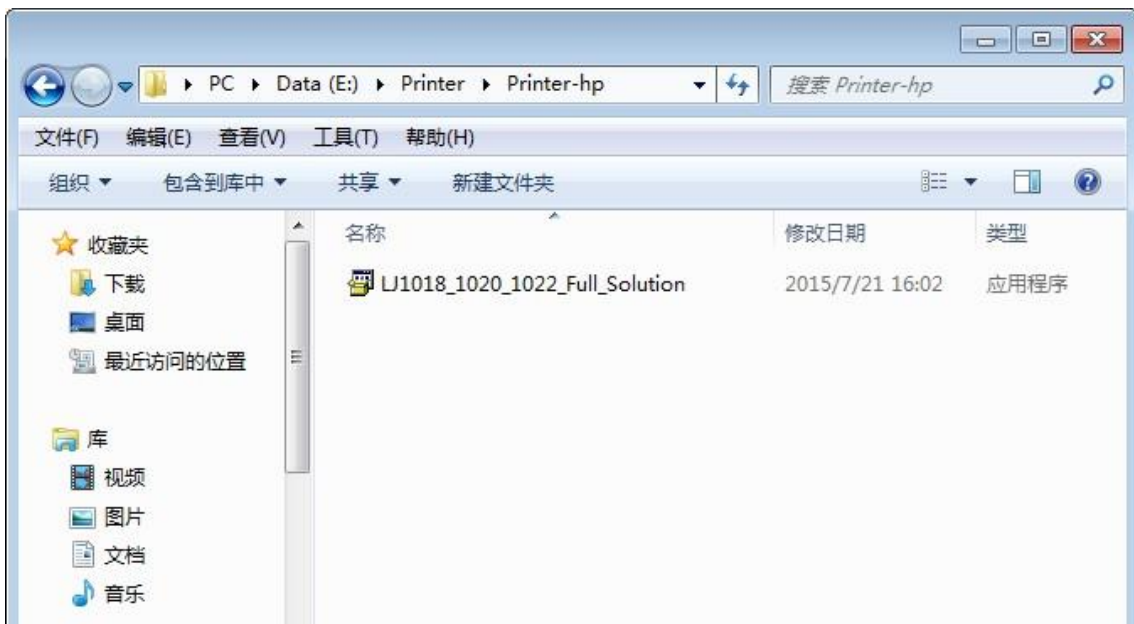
▸ PC ▸ Data (E:) ▸ Printer ▸ Printer-hp

搜索 Printer-hp

文件(F) 编辑(E) 查看(V) 工具(T) 帮助(H)

组织 ▾ 包含到库中 ▾ 共享 ▾ 新建文件夹

收藏夹
下载
桌面
最近访问的位置

库
视频
图片
文档
音乐

| 名称 | 修改日期 | 类型 |
|---|---|---|
| LJ1018_1020_1022_Full_Solution | 2015/7/21 16:02 | 应用程序 |